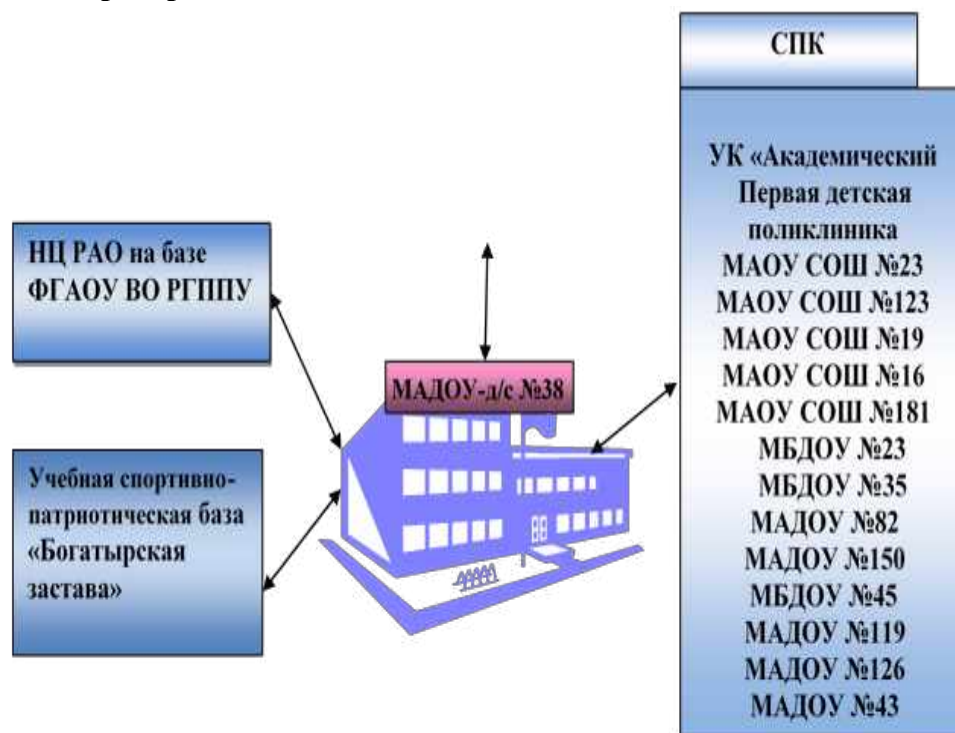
СПК

УК «Академический
Первая детская
поликлиника
МАОУ СОШ №23
МАОУ СОШ №123
МАОУ СОШ №19
МАОУ СОШ №16
МАОУ СОШ №181
МБДОУ №23
МБДОУ №35
МАДОУ №82
МАДОУ №150
МБДОУ №45
МАДОУ №119
МАДОУ №126
МАДОУ №43

НЦ РАО на базе ФГАОУ ВО РГППУ

МАДОУ-д/с №38

Учебная спортивно-патриотическая база «Богатырская застава»